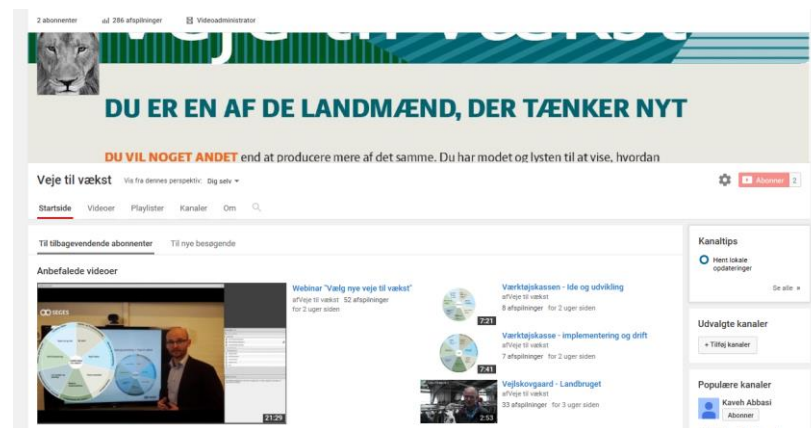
2 abonnenter 286 afspilninger Videoadministrator

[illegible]

DU ER EN AF DE LANDMÆND, DER TÆNKER NYT

DU VIL NOGET ANDET end at producere mere af det samme. Du har modet og lysten til at vise, hvordan

Veje til vækst Vis fra dennes perspektiv: Dig selv

Abonner 2

Startside Videoer Playlister Kanaler Om

Til tilbagevendende abonnenter Til nye besøgende

Anbefalede videoer

SEGES

21:29

Webinar "Vælg nye veje til vækst"
af Veje til vækst 52 afspilninger
for 2 uger siden

7:21
Værktøjskassen - Ide og udvikling
af Veje til vækst
8 afspilninger for 2 uger siden

7:41
Værktøjskasse - implementering og drift
af Veje til vækst
7 afspilninger for 2 uger siden

2:53
Vejlskovgaard - Landbruget
af Veje til vækst
33 afspilninger for 3 uger siden

Kanaltips
Hent lokale opdateringer
Se alle »

Udvalgte kanaler
+ Tilføj kanaler

Populære kanaler
Kaveh Abbasi
Abonner